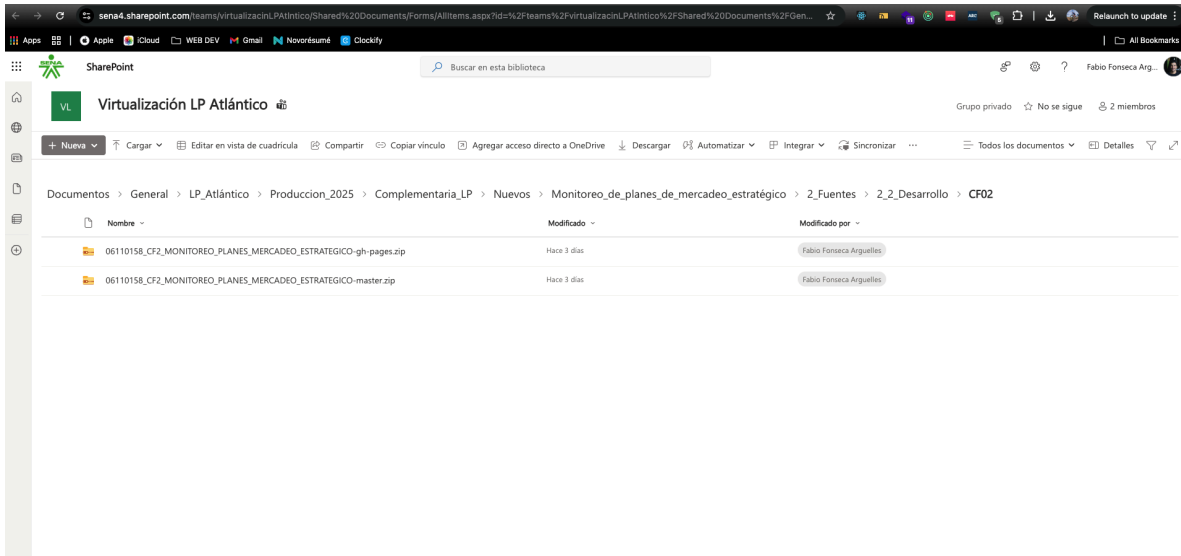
sena4.sharepoint.com/teams/virtualizacinLPAtlntico/Shared%20Documents/Forms/AllItems.aspx?id=%2Fteams%2FvirtualizacinLPAtlntico%2FShared%20Documents%2FGen...

Relaunch to update

Apps | Apple iCloud WEB DEV Gmail Novorésumé Clockify

All Bookmarks

SharePoint

Buscar en esta biblioteca

Fabio Fonseca Arg...

VL

Virtualización LP Atlántico

Grupo privado ☆ No se sigue 2 miembros

+ Nueva Cargar Editar en vista de cuadrícula Compartir Copiar vínculo Agregar acceso directo a OneDrive Descargar Automatizar Integrar Sincronizar ...

Todos los documentos Detalles

Documentos > General > LP_Atlántico > Produccion_2025 > Complementaria_LP > Nuevos > Monitoreo_de_planes_de_mercadeo_estratégico > 2_Fuentes > 2_2_Desarrollo > CF02

| Nombre | Modificado | Modificado por |
|---|---|---|
| 06110158_CF2_MONITOREO_PLANES_MERCADEO_ESTRATEGICO-gh-pages.zip | Hace 3 días | Fabio Fonseca Arguelles |
| 06110158_CF2_MONITOREO_PLANES_MERCADEO_ESTRATEGICO-master.zip | Hace 3 días | Fabio Fonseca Arguelles |